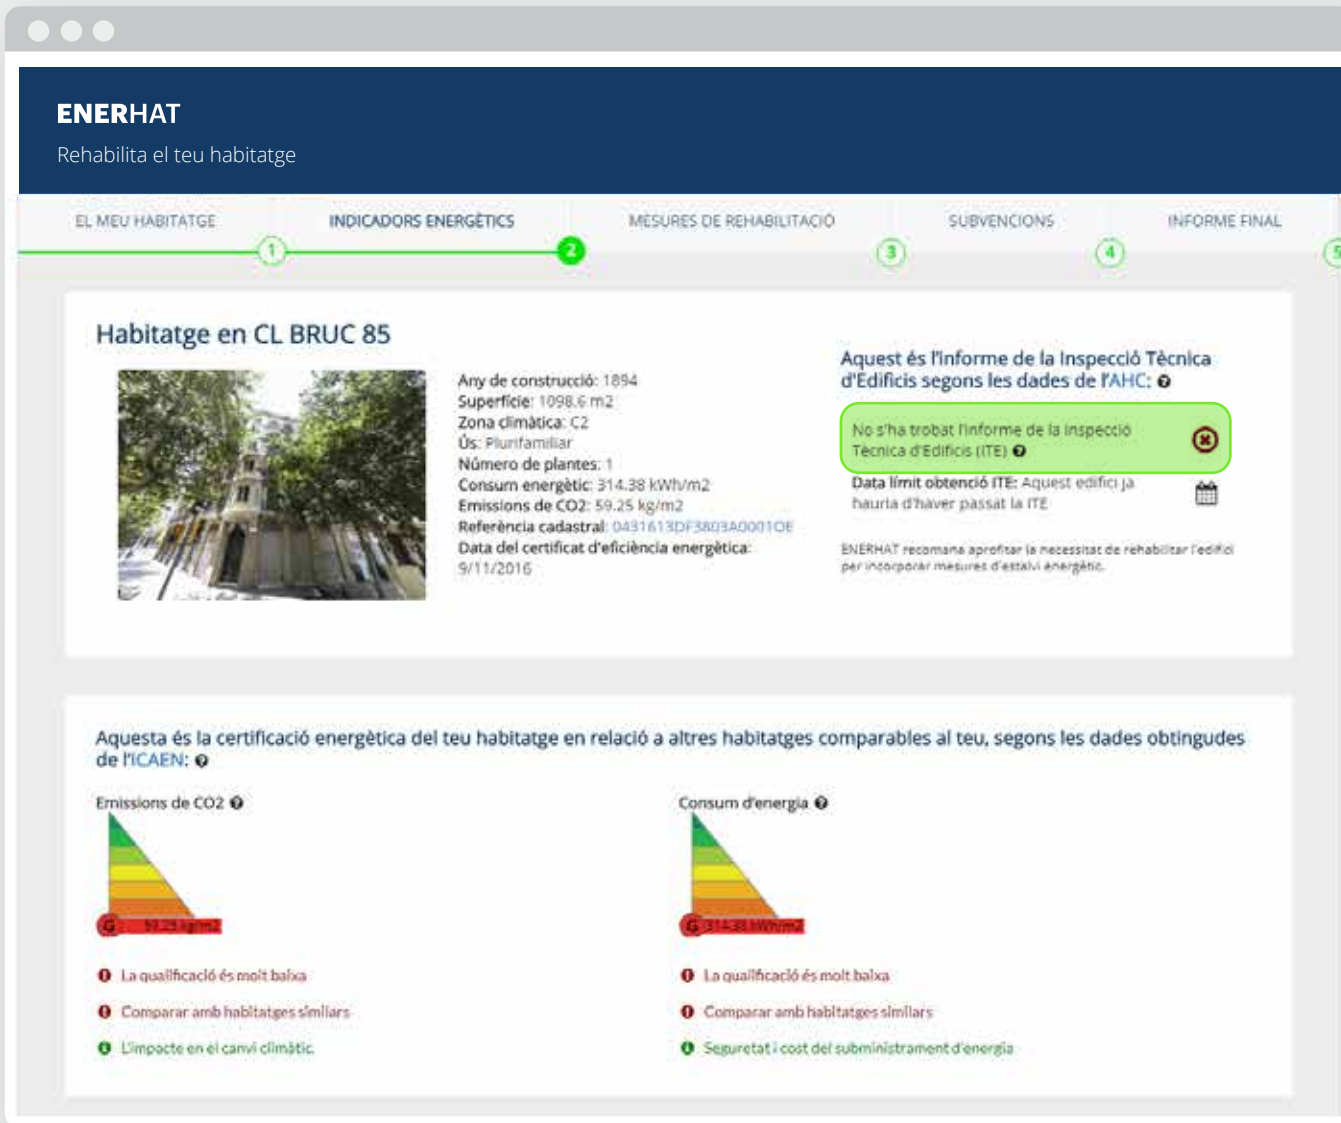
ENERHAT
Rehabilita el teu habitatge

EL MEU HABITATGE
INDICADORS ENERGÈTICS
MESURES DE REHABILITACIÓ
SUBVENCIONS
INFORME FINAL

1 2 3 4 5

Habitatge en CL BRUC 85

Any de construcció: 1894
Superfície: 1098.6 m2
Zona climàtica: C2
Ús: Plurifamiliar
Número de plantes: 1
Consum energètic: 314.38 kWh/m2
Emissions de CO2: 59.25 kg/m2
Referència cadastral: 0431613DF3803A0001OE
Data del certificat d'eficiència energètica: 9/11/2016

Aquest és l'informe de la Inspecció Tècnica d'Edificis segons les dades de l'AHC:

No s'ha trobat l'informe de la Inspecció Tècnica d'Edificis (ITE)

Data límit obtenció ITE: Aquest edifici ja hauria d'haver passat la ITE

ENERHAT recomana aprofitar la necessitat de rehabilitar l'edifici per incorporar mesures d'estalvi energètic.

Aquesta és la certificació energètica del teu habitatge en relació a altres habitatges comparables al teu, segons les dades obtingudes de l'ICAEN:

Emissions de CO2

G 59.25 kg/m2

La qualificació és molt baixa
Comparar amb habitatges similars
L'impacte en el canvi climàtic

Consum d'energia

G 314.38 kWh/m2

La qualificació és molt baixa
Comparar amb habitatges similars
Seguretat i cost del subministrament d'energia